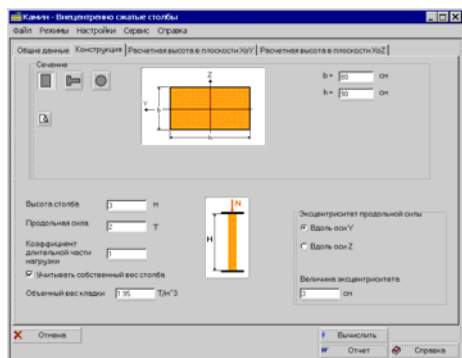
Камин - Внецентренно сжатые столбы

Файл Режимы Настройки Сервис Справка

Общие данные | Конструкция | Расчетная высота в плоскости XoY | Расчетная высота в плоскости XoZ

Сечение

Z

Y

h

b

b = 80 см

h = 50 см

Высота столба 3 м

Продольная сила 2 Т

Коэффициент длительной части нагрузки 1

Учитывать собственный вес столба

Объемный вес кладки 1.95 Т/м^3

N

H

Эксцентриситет продольной силы

Вдоль оси Y

Вдоль оси Z

Величина эксцентриситета

3 см

Отмена

Вычислить

Отчет

Справка